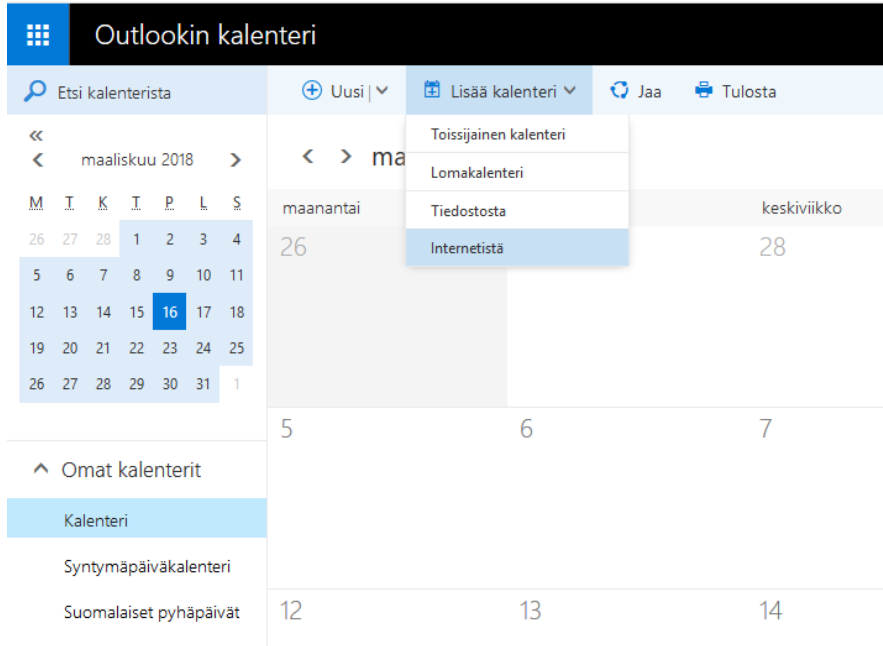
Outlookin kalenteri

Etsi kalenterista

Uusi | Lisää kalenteri Jaa Tulosta

«
< maaliskuu 2018 >

| M | T | K | T | P | L | S |
|---|---|---|---|---|---|---|
| 26 | 27 | 28 | 1 | 2 | 3 | 4 |
| 5 | 6 | 7 | 8 | 9 | 10 | 11 |
| 12 | 13 | 14 | 15 | 16 | 17 | 18 |
| 19 | 20 | 21 | 22 | 23 | 24 | 25 |
| 26 | 27 | 28 | 29 | 30 | 31 | 1 |

Toissijainen kalenteri
Lomakalenteri
Tiedostosta
Internetistä

< > ma

maanantai keskiviikko

26 28

5 6 7

12 13 14

Omat kalenterit

Kalenteri

Syntymäpäiväkalenteri

Suomalaiset pyhäpäivät